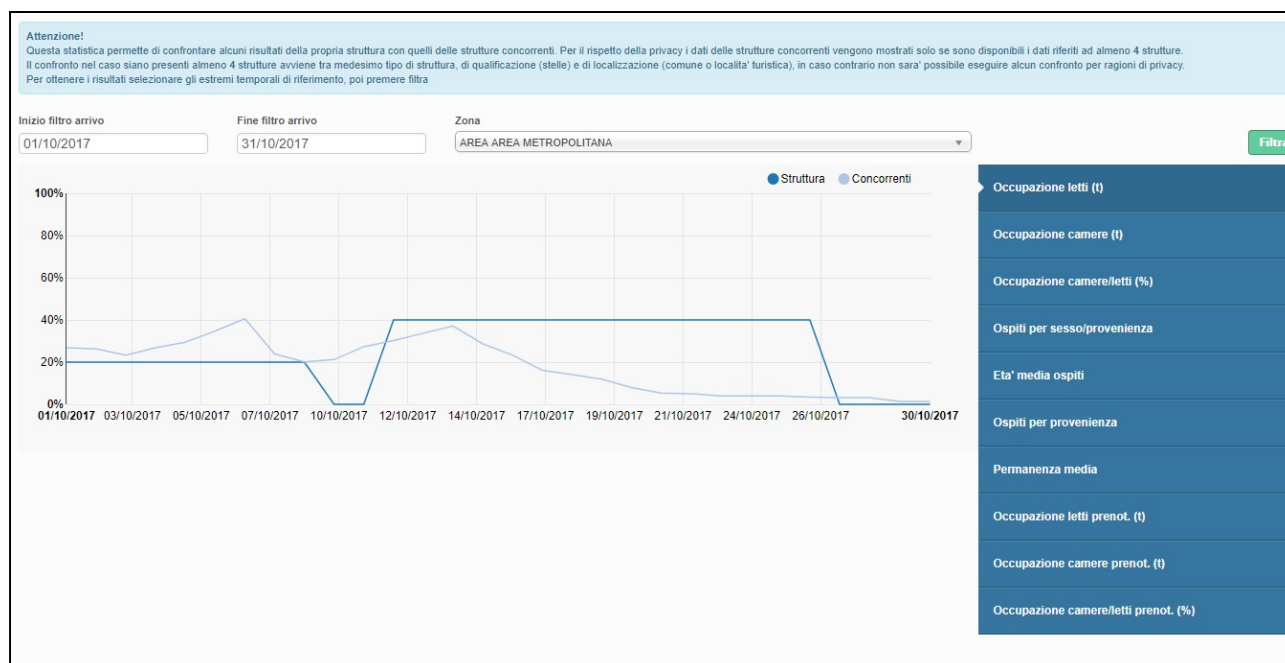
Attenzione!
Questa statistica permette di confrontare alcuni risultati della propria struttura con quelli delle strutture concorrenti. Per il rispetto della privacy i dati delle strutture concorrenti vengono mostrati solo se sono disponibili i dati riferiti ad almeno 4 strutture.
Il confronto nel caso siano presenti almeno 4 strutture avviene tra medesimo tipo di struttura, di qualificazione (stelle) e di localizzazione (comune o localita' turistica), in caso contrario non sara' possibile eseguire alcun confronto per ragioni di privacy.
Per ottenere i risultati selezionare gli estremi temporali di riferimento, poi premere filtra

Inizio filtro arrivo
01/10/2017
Fine filtro arrivo
31/10/2017
Zona
AREA AREA METROPOLITANA

Filtra

Struttura
Concorrenti

100%
80%
60%
40%
20%
0%

01/10/2017 03/10/2017 05/10/2017 07/10/2017 10/10/2017 12/10/2017 14/10/2017 17/10/2017 19/10/2017 21/10/2017 24/10/2017 26/10/2017 30/10/2017

Occupazione letti (t)
Occupazione camere (t)
Occupazione camere/letti (%)
Ospiti per sesso/provenienza
Eta' media ospiti
Ospiti per provenienza
Permanenza media
Occupazione letti prenot. (t)
Occupazione camere prenot. (t)
Occupazione camere/letti prenot. (%)